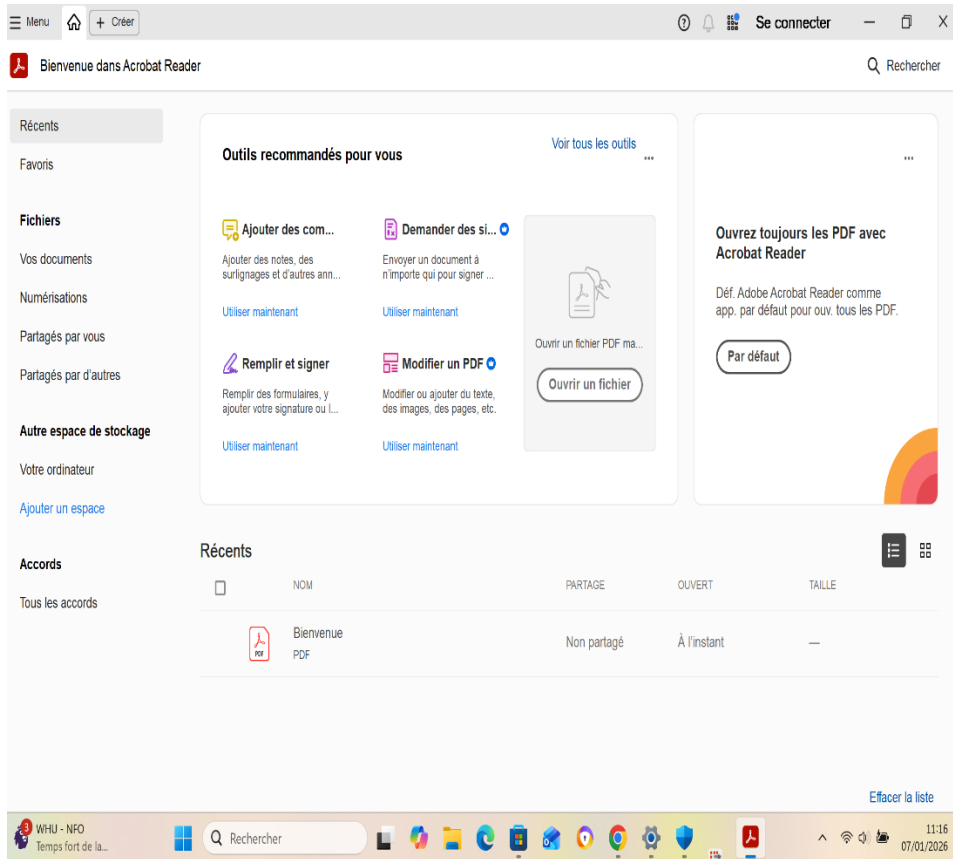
Menu + Créer Se connecter — X

Bienvenue dans Acrobat Reader

Rechercher

Récents

Favoris

Fichiers

Vos documents

Numérisations

Partagés par vous

Partagés par d'autres

Autre espace de stockage

Votre ordinateur

Ajouter un espace

Accords

Tous les accords

Outils recommandés pour vous

Voir tous les outils

...

Ajouter des com...

Ajouter des notes, des surlignages et d'autres ann...

Utiliser maintenant

Demander des si...

Envoyer un document à n'importe qui pour signer ...

Utiliser maintenant

Ouvrir un fichier PDF ma...

Ouvrir un fichier

Remplir et signer

Remplir des formulaires, y ajouter votre signature ou l...

Utiliser maintenant

Modifier un PDF

Modifier ou ajouter du texte, des images, des pages, etc.

Utiliser maintenant

...

Ouvrez toujours les PDF avec Acrobat Reader

Déf. Adobe Acrobat Reader comme app. par défaut pour ouv. tous les PDF.

Par défaut

Récents

| | NOM | PARTAGE | OUVERT | TAILLE |
|---|---|---|---|---|
| PDF | Bienvenue PDF | Non partagé | À l'instant | — |

Effacer la liste

3 WHU - NFO Temps fort de la...

Rechercher

11:16 07/01/2026